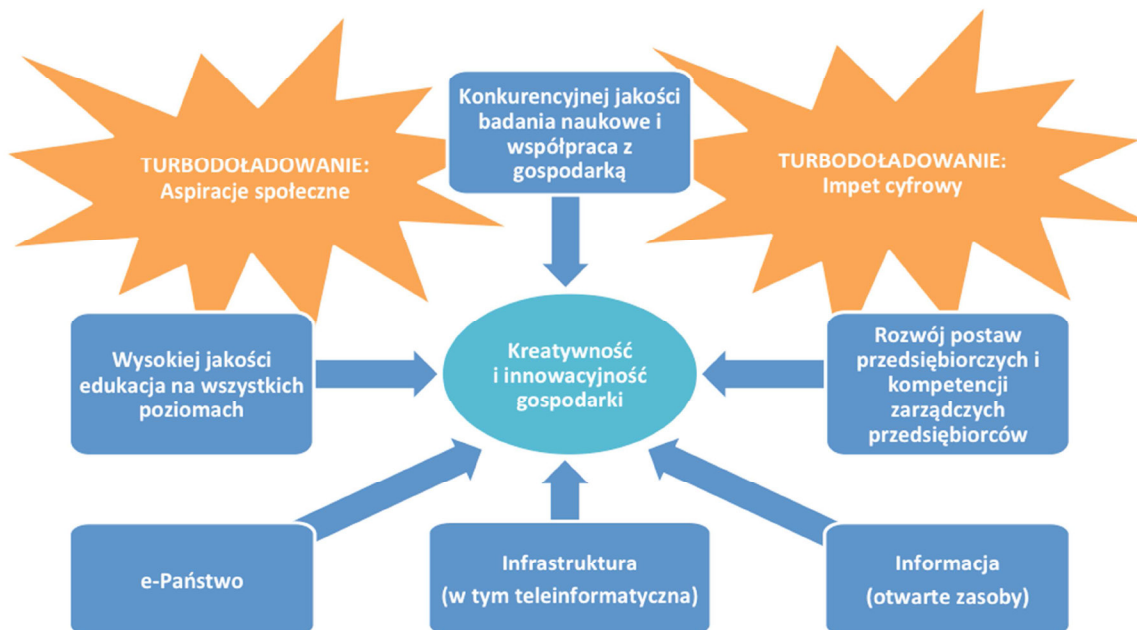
TURBODOŁADOWANIE:
Aspiracje społeczne

Konkurencyjnej jakości badania naukowe i współpraca z gospodarką

TURBODOŁADOWANIE:
Impet cyfrowy

Wysokiej jakości edukacja na wszystkich poziomach

Kreatywność i innowacyjność gospodarki

Rozwój postaw przedsiębiorczych i kompetencji zarządczych przedsiębiorców

e-Państwo

Infrastruktura
(w tym teleinformatyczna)

Informacja
(otwarte zasoby)